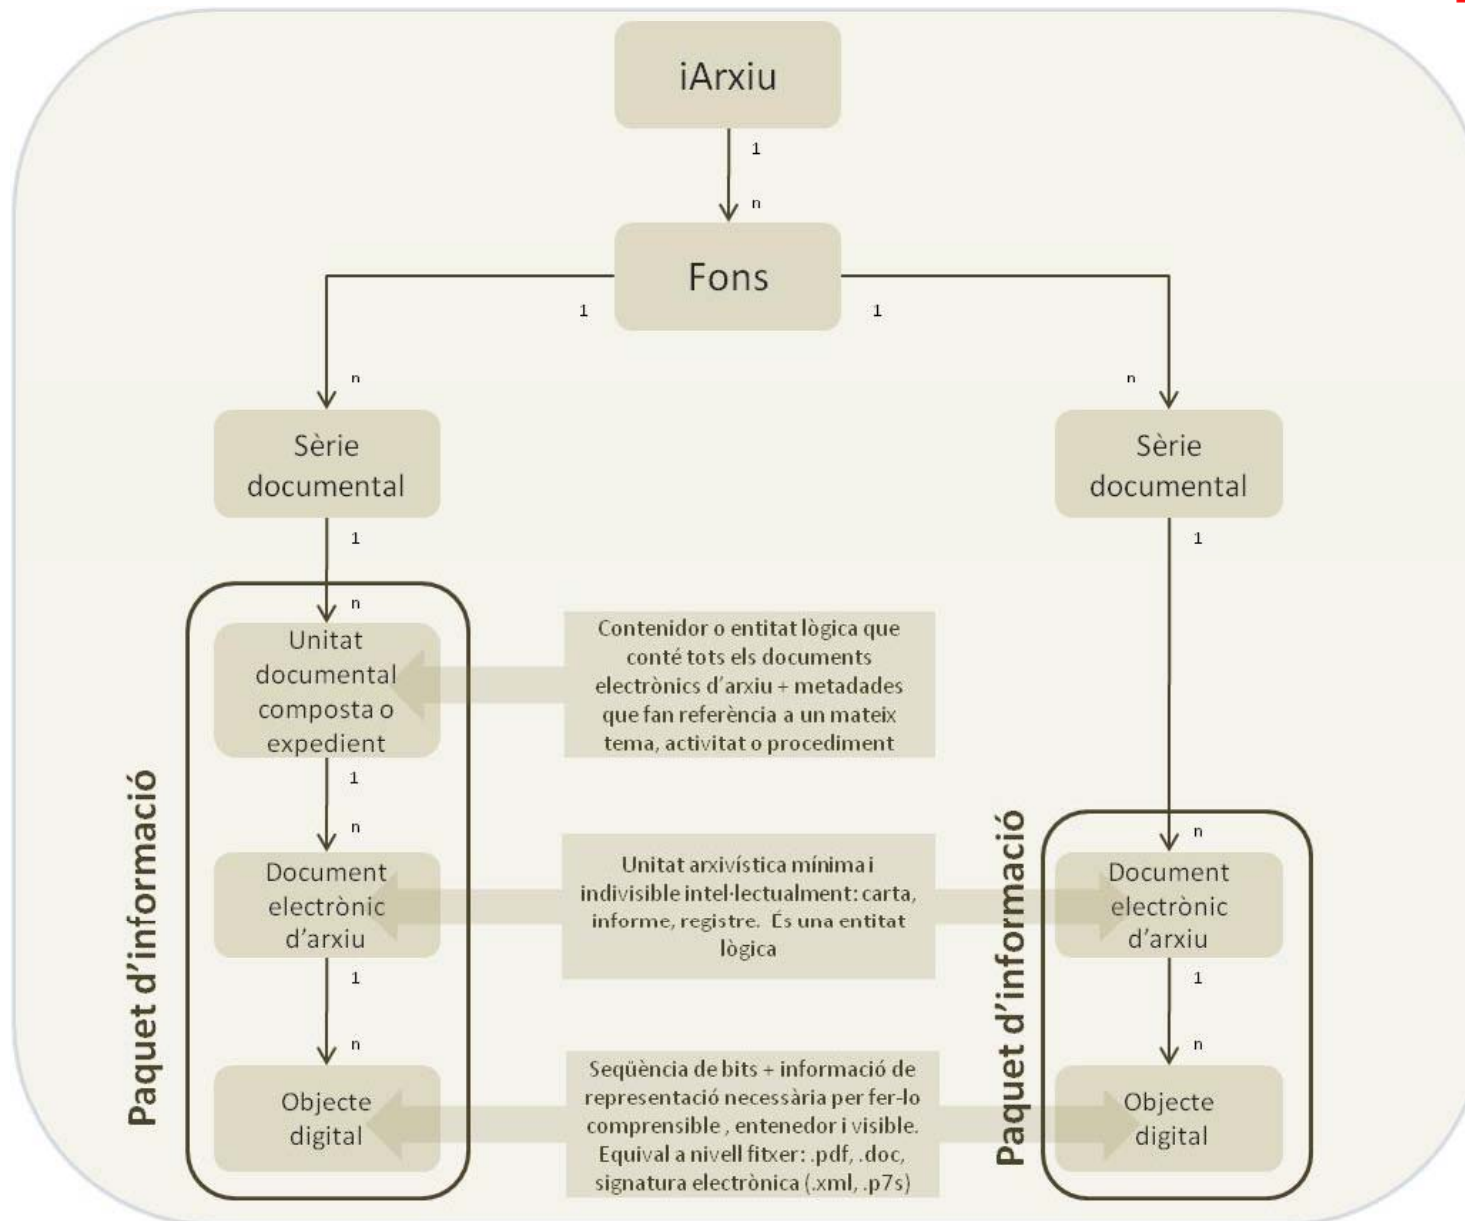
iArxiu

1

n

Fons

1

1

n

n

Sèrie documental

Sèrie documental

1

1

n

Unitat documental composta o expedient

Contenidor o entitat lògica que conté tots els documents electrònics d'arxiu + metadades que fan referència a un mateix tema, activitat o procediment

1

n

Paquet d'informació

Document electrònic d'arxiu

Unitat arxivística mínima i indivisible intel·lectualment: carta, informe, registre. És una entitat lògica

Paquet d'informació

n

Document electrònic d'arxiu

1

n

1

n

Objecte digital

Seqüència de bits + informació de representació necessària per fer-lo comprensible , entenedor i visible. Equival a nivell fitxer: .pdf, .doc, signatura electrònica (.xml, .p7s)

Objecte digital